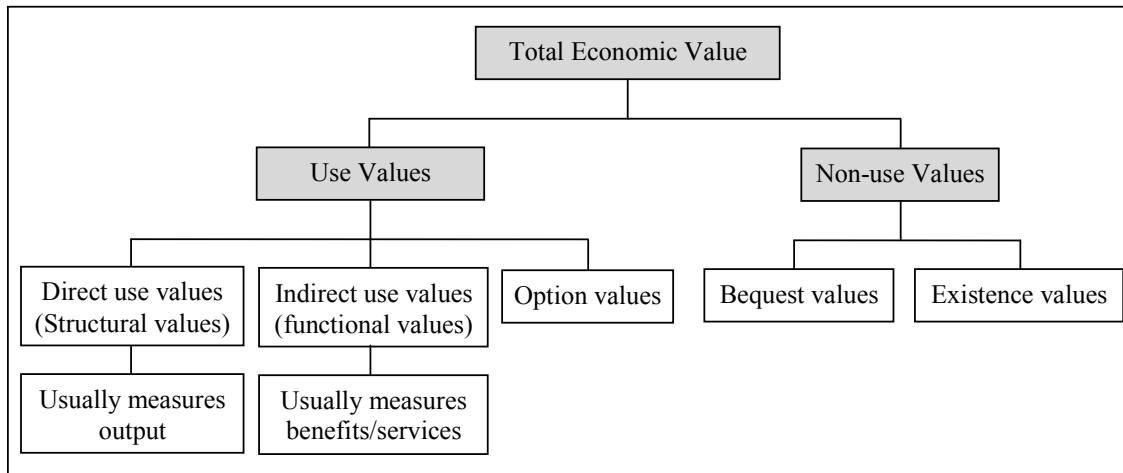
Total Economic Value

Use Values

Non-use Values

Direct use values (Structural values)

Indirect use values (functional values)

Option values

Bequest values

Existence values

Usually measures output

Usually measures benefits/services